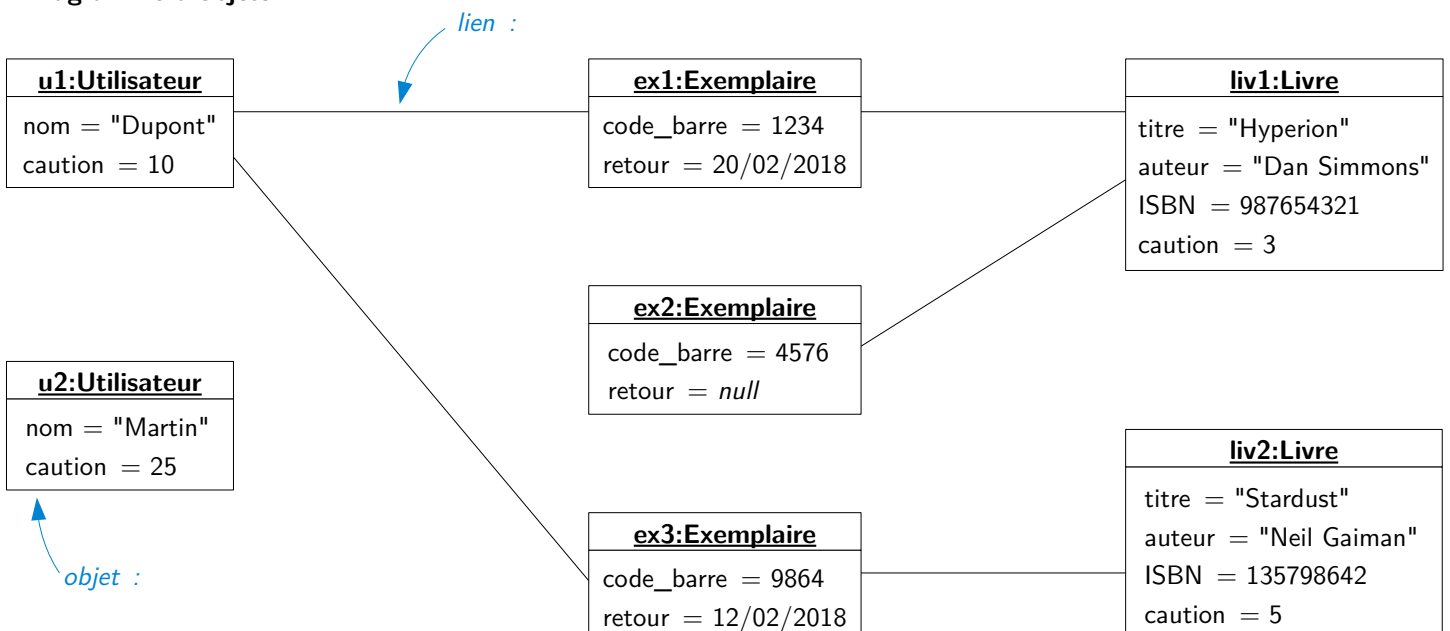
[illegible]

lien :

u1:Utilisateur
nom = "Dupont"
caution = 10

ex1:Exemplaire
code_barre = 1234
retour = 20/02/2018

liv1:Livre
titre = "Hyperion"
auteur = "Dan Simmons"
ISBN = 987654321
caution = 3

ex2:Exemplaire
code_barre = 4576
retour = *null*

u2:Utilisateur
nom = "Martin"
caution = 25

liv2:Livre
titre = "Stardust"
auteur = "Neil Gaiman"
ISBN = 135798642
caution = 5

ex3:Exemplaire
code_barre = 9864
retour = 12/02/2018

objet :